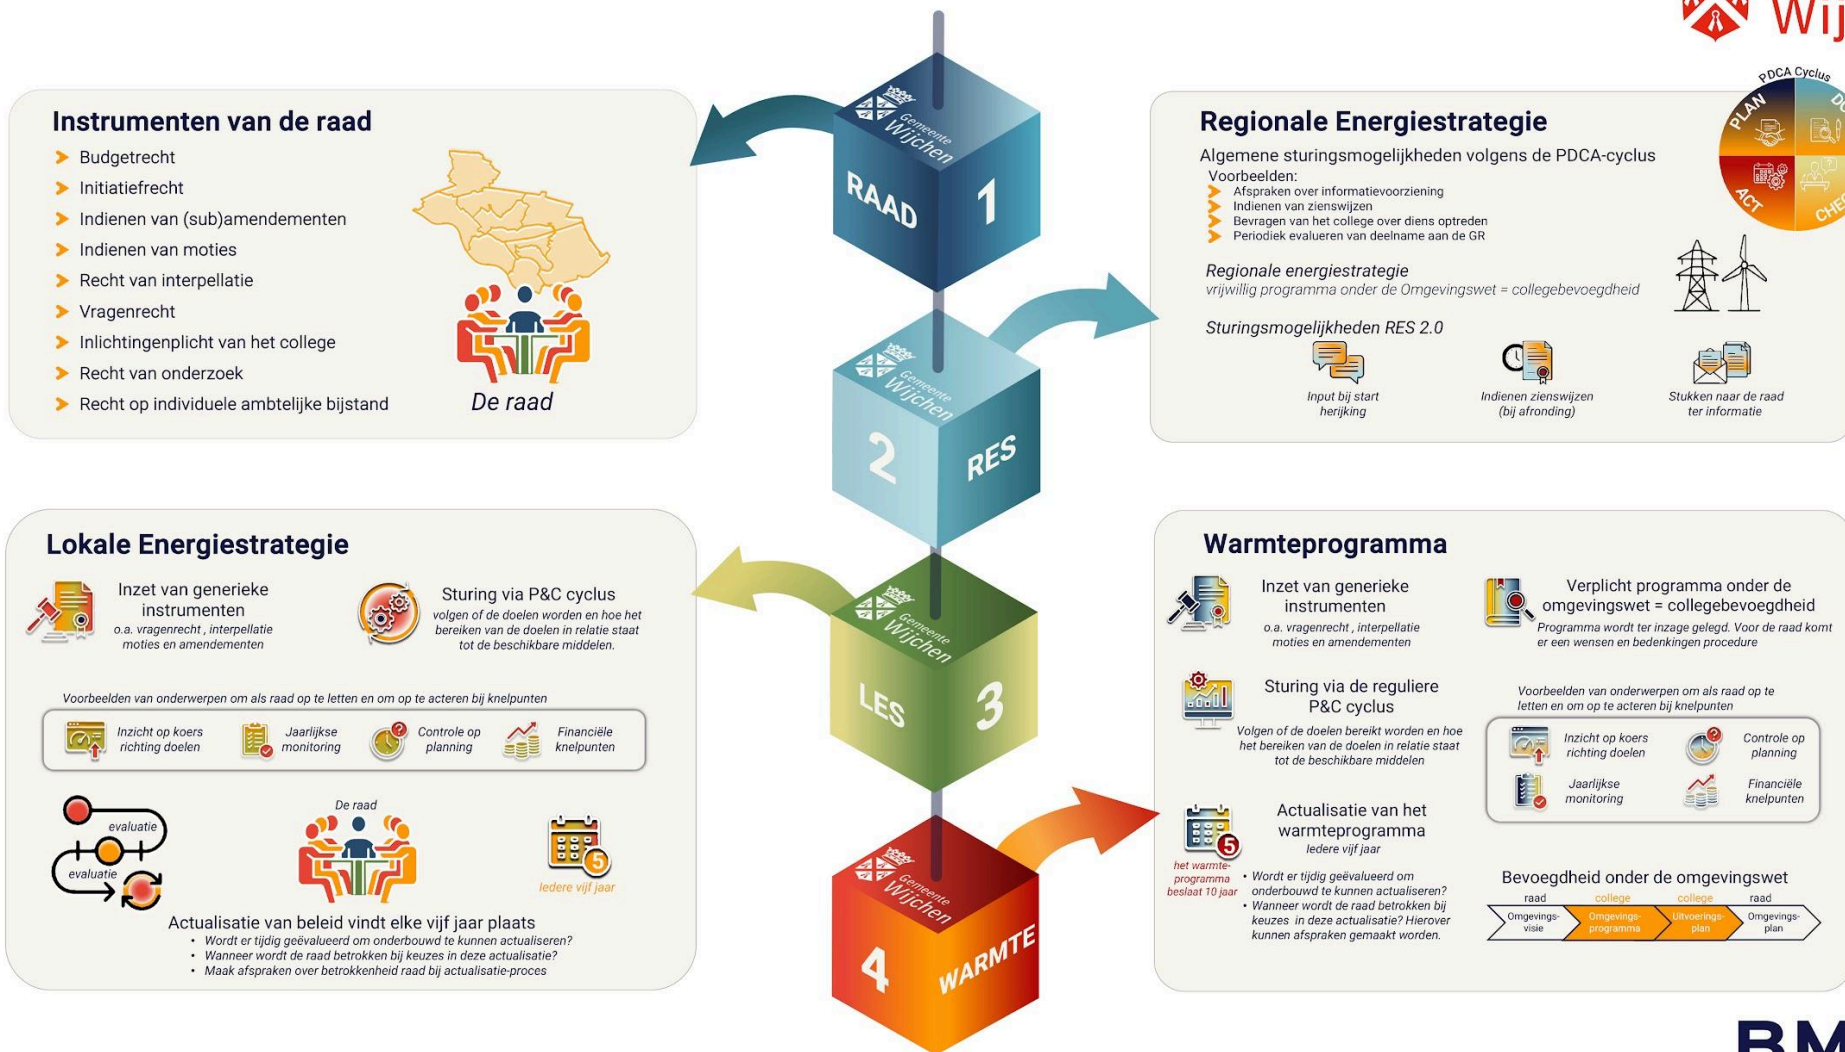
Wij

Instrumenten van de raad
Budgetrecht
Initiatiefrecht
Indienen van (sub)amendementen
Indienen van moties
Recht van interpellatie
Vragenrecht
Inlichtingenplicht van het college
Recht van onderzoek
Recht op individuele ambtelijke bijstand
De raad

Gemeente Wijchen
RAAD 1

Regionale Energiestrategie
Algemene sturingsmogelijkheden volgens de PDCA-cyclus
Voorbeelden:
Afspraken over informatievoorziening
Indienen van zienswijzen
Bevragen van het college over diens optreden
Periodiek evalueren van deelname aan de GR
Regionale energiestrategie
vrijwillig programma onder de Omgevingswet = collegebevoegdheid
Sturingsmogelijkheden RES 2.0
Input bij start herijking
Indienen zienswijzen (bij afronding)
Stukken naar de raad ter informatie

PDCA Cyclus
PLAN
D
ACT
CHE

Gemeente Wijchen
2 RES

Lokale Energiestrategie
Inzet van generieke instrumenten
o.a. vragenrecht , interpellatie moties en amendementen
Sturing via P&C cyclus
volgen of de doelen worden en hoe het bereiken van de doelen in relatie staat tot de beschikbare middelen.
Voorbeelden van onderwerpen om als raad op te letten en om op te acteren bij knelpunten
Inzicht op koers richting doelen
Jaarlijkse monitoring
Controle op planning
Financiële knelpunten
evaluatie
evaluatie
De raad
Iedere vijf jaar
Actualisatie van beleid vindt elke vijf jaar plaats
• Wordt er tijdig geëvalueerd om onderbouwd te kunnen actualiseren?
• Wanneer wordt de raad betrokken bij keuzes in deze actualisatie?
• Maak afspraken over betrokkenheid raad bij actualisatie-proces

Gemeente Wijchen
LES 3

Gemeente Wijchen
4 WARMTE

Warmteprogramma
Inzet van generieke instrumenten
o.a. vragenrecht , interpellatie moties en amendementen
Verplicht programma onder de omgevingswet = collegebevoegdheid
Programma wordt ter inzage gelegd. Voor de raad komt er een wensen en bedenkingen procedure
Sturing via de reguliere P&C cyclus
Volgen of de doelen bereikt worden en hoe het bereiken van de doelen in relatie staat tot de beschikbare middelen
Voorbeelden van onderwerpen om als raad op te letten en om op te acteren bij knelpunten
Inzicht op koers richting doelen
Controle op planning
Jaarlijkse monitoring
Financiële knelpunten
Actualisatie van het warmteprogramma
Iedere vijf jaar
het warmte-programma beslaat 10 jaar
• Wordt er tijdig geëvalueerd om onderbouwd te kunnen actualiseren?
• Wanneer wordt de raad betrokken bij keuzes in deze actualisatie? Hierover kunnen afspraken gemaakt worden.
Bevoegdheid onder de omgevingswet
raad | college | college | raad
Omgevings-visie | Omgevings-programma | Uitvoerings-plan | Omgevings-plan

BM